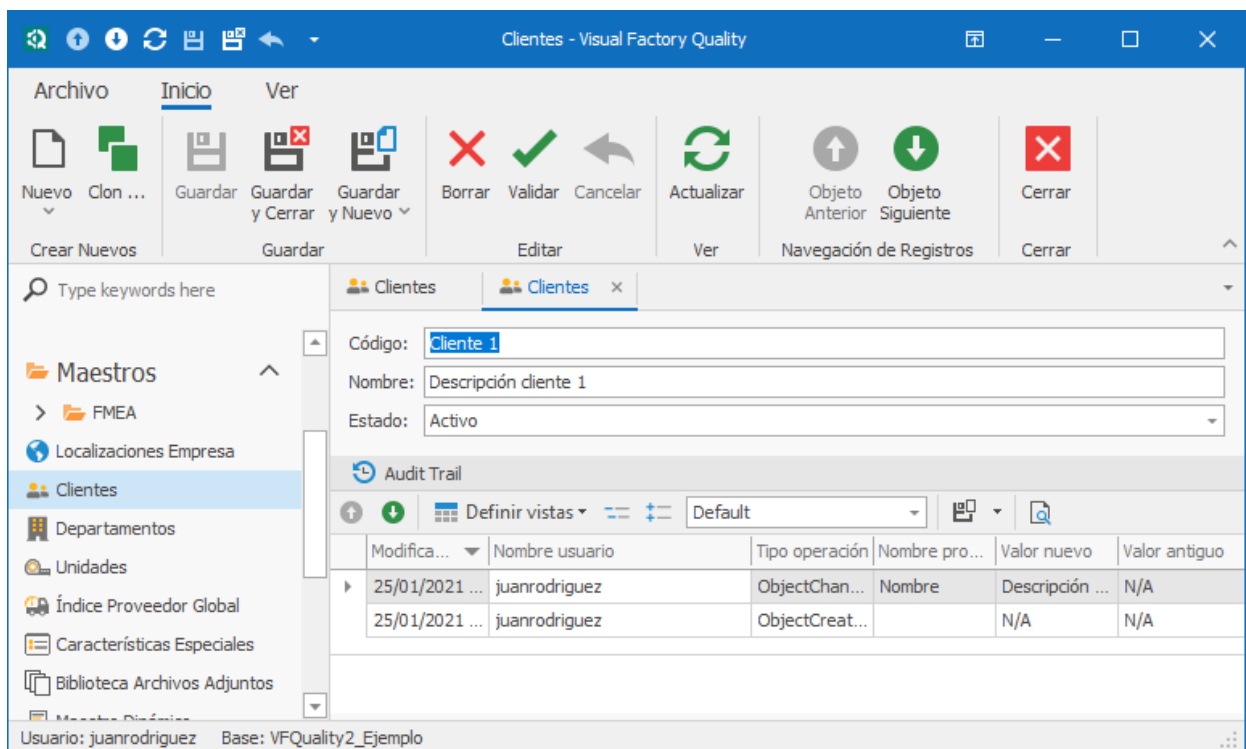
Clientes - Visual Factory Quality

Archivo Inicio Ver

Nuevo Clon ... Guardar Guardar y Cerrar Guardar y Nuevo Borrar Validar Cancelar Actualizar Objeto Anterior Objeto Siguiente Cerrar

Crear Nuevos Guardar Editar Ver Navegación de Registros Cerrar

Type keywords here

Maestros

FMEA

Localizaciones Empresa

Clientes

Departamentos

Unidades

Índice Proveedor Global

Características Especiales

Biblioteca Archivos Adjuntos

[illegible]

Clientes Clientes

Código: Cliente 1

Nombre: Descripción cliente 1

Estado: Activo

Audit Trail

Definir vistas Default

| Modifica... | Nombre usuario | Tipo operación | Nombre pro... | Valor nuevo | Valor antiguo |
|---|---|---|---|---|---|
| 25/01/2021 ... | juanrodriguez | ObjectChan... | Nombre | Descripción ... | N/A |
| 25/01/2021 ... | juanrodriguez | ObjectCreat... | | N/A | N/A |

Usuario: juanrodriguez Base: VFQuality2_Ejemplo